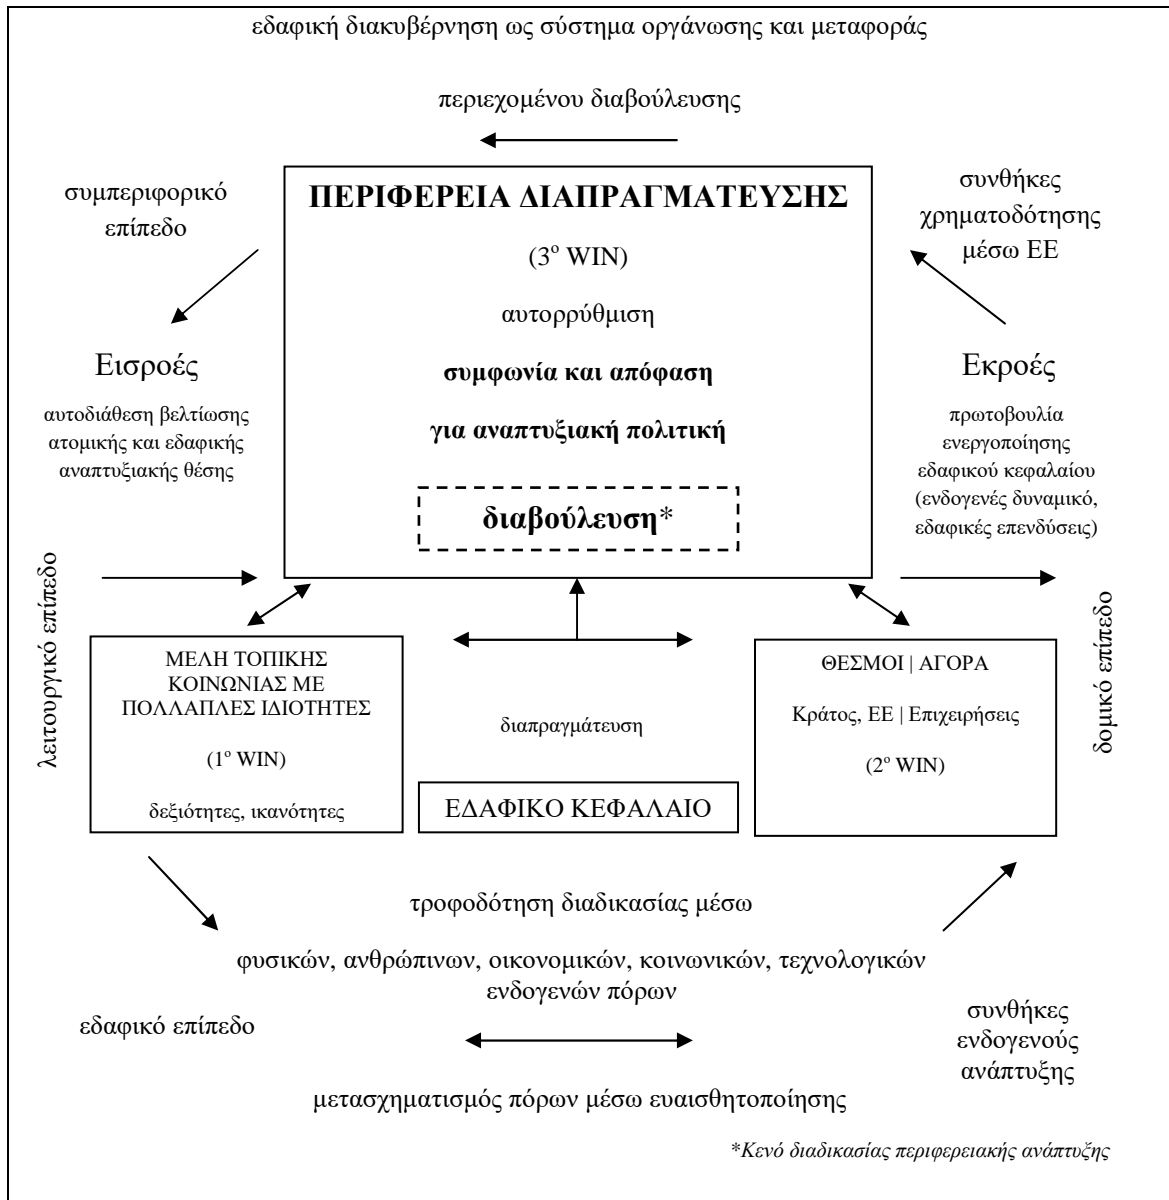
εδαφική διακυβέρνηση ως σύστημα οργάνωσης και μεταφοράς

περιεχομένου διαβούλευσης

συμπεριφορικό επίπεδο

ΠΕΡΙΦΕΡΕΙΑ ΔΙΑΠΡΑΓΜΑΤΕΥΣΗΣ

(3$^{ο}$ WIN)

αυτορρύθμιση

συμφωνία και απόφαση

για αναπτυξιακή πολιτική

διαβούλευση*

συνθήκες χρηματοδότησης μέσω ΕΕ

Εισροές

αυτοδιάθεση βελτίωσης ατομικής και εδαφικής αναπτυξιακής θέσης

Εκροές

πρωτοβουλία ενεργοποίησης εδαφικού κεφαλαίου (ενδογενές δυναμικό, εδαφικές επενδύσεις)

λειτουργικό επίπεδο

ΜΕΛΗ ΤΟΠΙΚΗΣ ΚΟΙΝΩΝΙΑΣ ΜΕ ΠΟΛΛΑΠΛΕΣ ΙΔΙΟΤΗΤΕΣ

(1$^{ο}$ WIN)

δεξιότητες, ικανότητες

διαπραγμάτευση

ΕΔΑΦΙΚΟ ΚΕΦΑΛΑΙΟ

ΘΕΣΜΟΙ | ΑΓΟΡΑ

Κράτος, ΕΕ | Επιχειρήσεις

(2$^{ο}$ WIN)

δομικό επίπεδο

τροφοδότηση διαδικασίας μέσω

φυσικών, ανθρώπινων, οικονομικών, κοινωνικών, τεχνολογικών ενδογενών πόρων

εδαφικό επίπεδο

συνθήκες ενδογενούς ανάπτυξης

μετασχηματισμός πόρων μέσω ευαισθητοποίησης

*Κενό διαδικασίας περιφερειακής ανάπτυξης